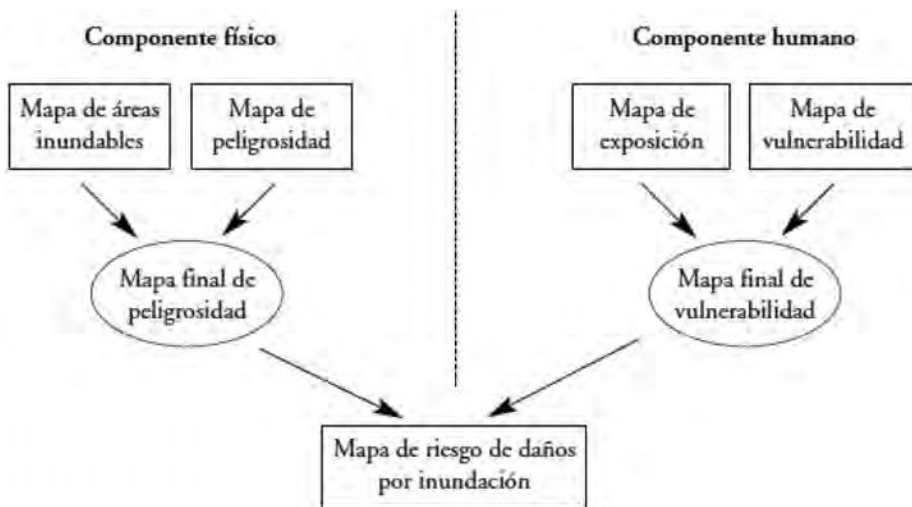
Componente físico

Componente humano

Mapa de áreas inundables

Mapa de peligrosidad

Mapa de exposición

Mapa de vulnerabilidad

Mapa final de peligrosidad

Mapa final de vulnerabilidad

Mapa de riesgo de daños por inundación